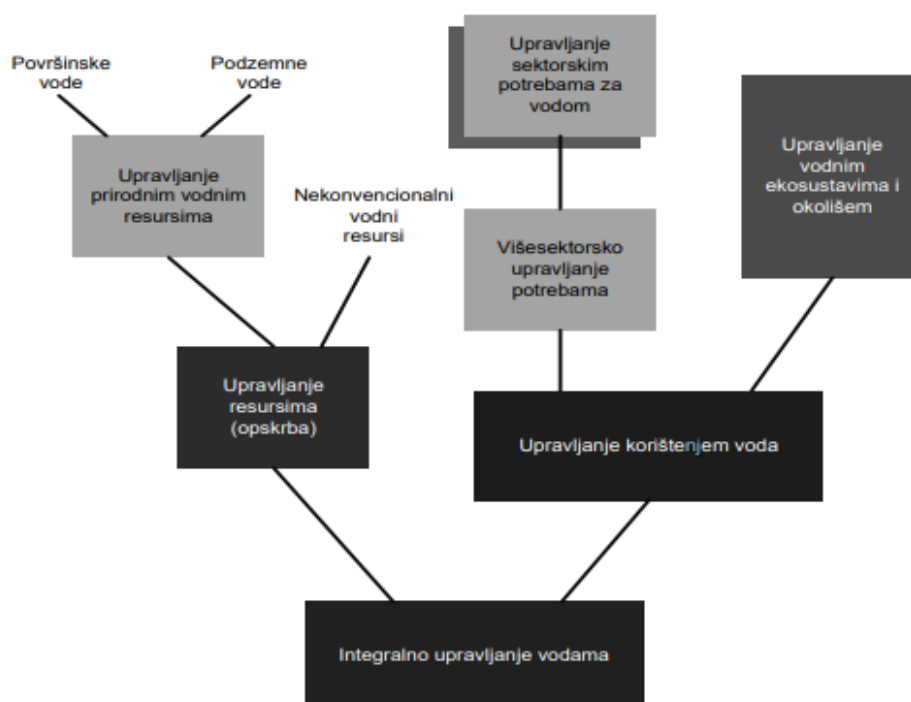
Površinske vode

Podzemne vode

Upravljanje sektorskim potrebama za vodom

Upravljanje vodnim ekosustavima i okolišem

Upravljanje prirodnim vodnim resursima

Nekonvencionalni vodni resursi

Višesektorsko upravljanje potrebama

Upravljanje resursima (opskrba)

Upravljanje korištenjem voda

Integralno upravljanje vodama